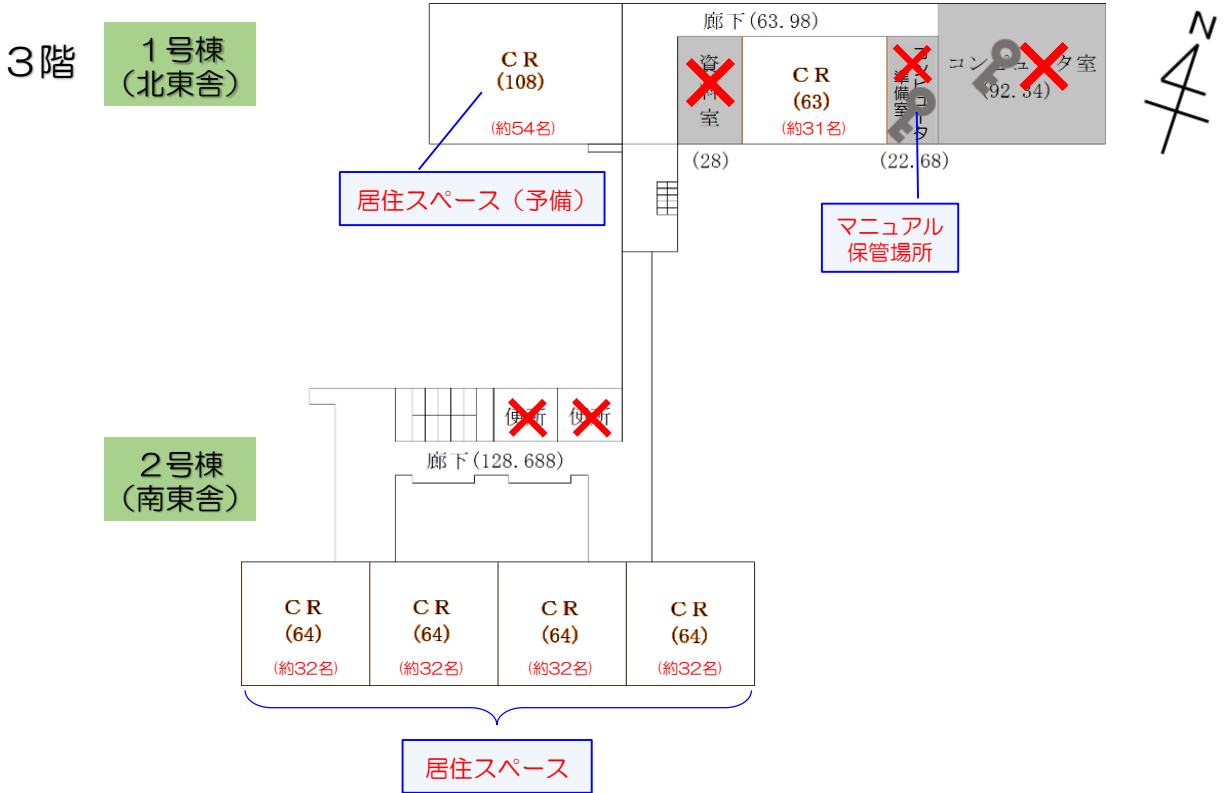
3階

1号棟
(北東舎)

CR
(108)
(約54名)

廊下(63.98)

資料室
(28)

CR
(63)
(約31名)

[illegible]準備室
(22.68)

コン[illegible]ュ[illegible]タ室
(92.34)

N

居住スペース(予備)

マニュアル
保管場所

便所

便所

2号棟
(南東舎)

廊下(128.688)

CR
(64)
(約32名)

CR
(64)
(約32名)

CR
(64)
(約32名)

CR
(64)
(約32名)

居住スペース